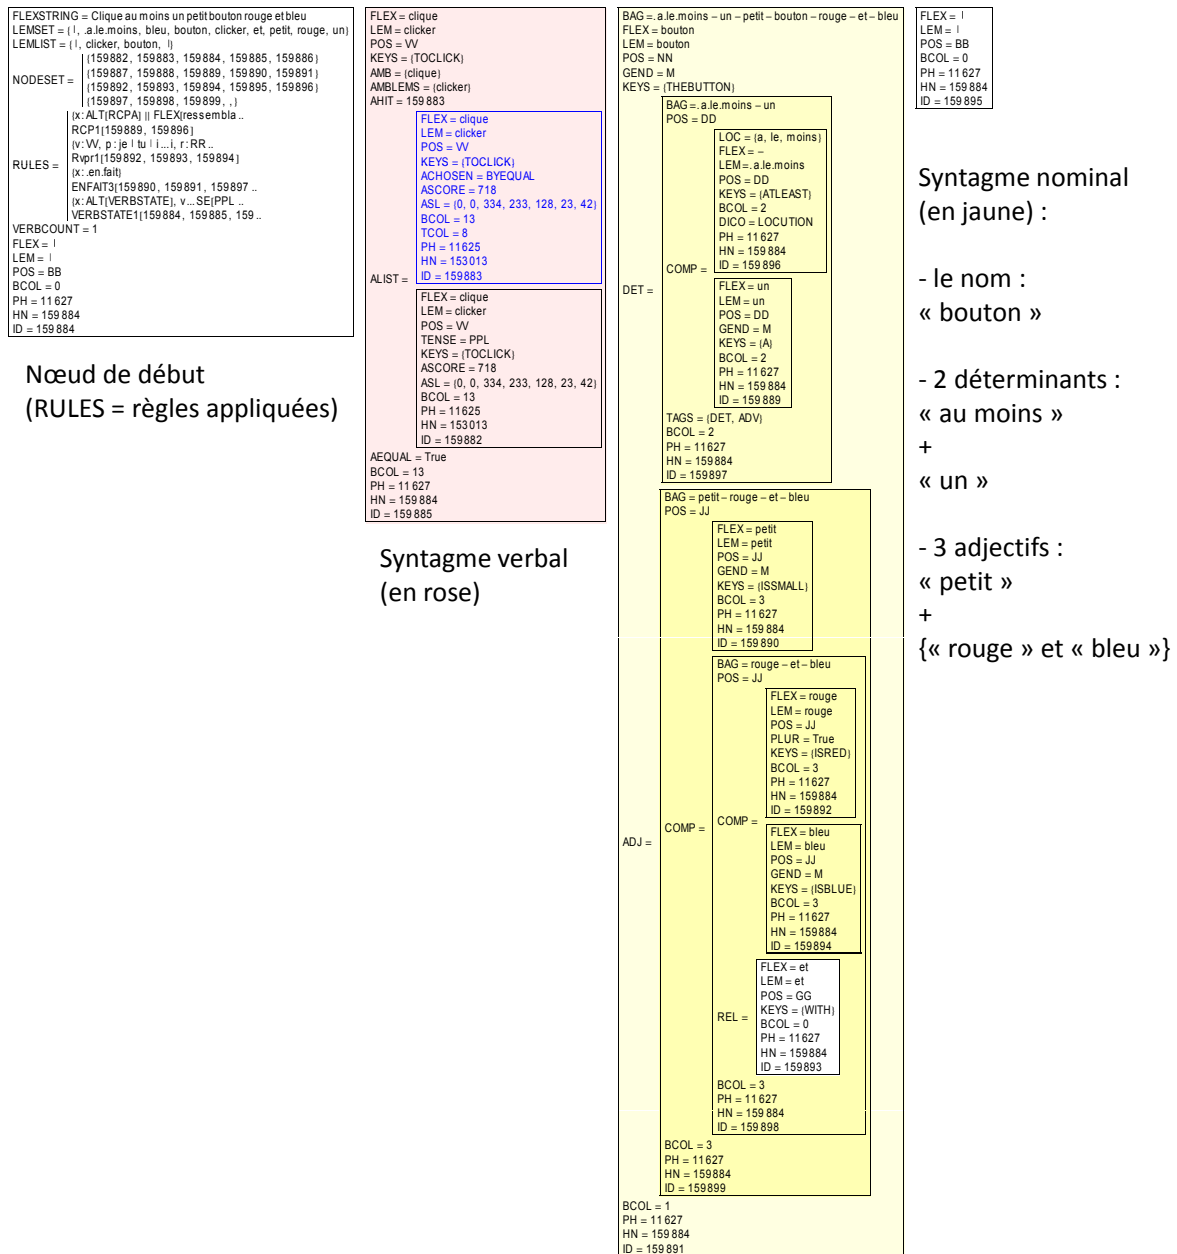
FLEXSTRING = Clique au moins un petit bouton rouge et bleu
LEMSET = {I, .a.le.moins, bleu, bouton, clicker, et, petit, rouge, un}
LEMLIST = {I, clicker, bouton, I}
NODESET = {159882, 159883, 159884, 159885, 159886}
{159887, 159888, 159889, 159890, 159891}
{159892, 159893, 159894, 159895, 159896}
{159897, 159898, 159899, , }
RULES = {x: ALT(RCPA) || FLEX(ressembla ..
RCP1{159889, 159896}
{v: VV, p: je I tu I i...i, r: RR ..
Rvpr1{159892, 159893, 159894}
{x: .en.fait}
ENFAIT3{159890, 159891, 159897 ..
{x: ALT(VERBSTATE), v... SE{PPL ..
VERBSTATE1{159884, 159885, 159 ..
VERBCOUNT = 1
FLEX = I
LEM = I
POS = BB
BCOL = 0
PH = 11627
HN = 159884
ID = 159884

Nœud de début
(RULES = règles appliquées)

FLEX = clique
LEM = clicker
POS = VV
KEYS = {TOCLICK}
AMB = {clique}
AMBLEMS = {clicker}
AHIT = 159883
ALIST =
FLEX = clique
LEM = clicker
POS = VV
KEYS = {TOCLICK}
ACHOSEN = BYEQUAL
ASCORE = 718
ASL = {0, 0, 334, 233, 128, 23, 42}
BCOL = 13
TCOL = 8
PH = 11625
HN = 153013
ID = 159883

FLEX = clique
LEM = clicker
POS = VV
TENSE = PPL
KEYS = {TOCLICK}
ASCORE = 718
ASL = {0, 0, 334, 233, 128, 23, 42}
BCOL = 13
PH = 11625
HN = 153013
ID = 159882
AEQUAL = True
BCOL = 13
PH = 11627
HN = 159884
ID = 159885

Syntagme verbal
(en rose)

BAG = .a.le.moins – un – petit – bouton – rouge – et – bleu
FLEX = bouton
LEM = bouton
POS = NN
GEND = M
KEYS = {THEBUTTON}
DET =
BAG = .a.le.moins – un
POS = DD
COMP =
LOC = {a, le, moins}
FLEX = –
LEM = .a.le.moins
POS = DD
KEYS = {ATLEAST}
BCOL = 2
DICO = LOCUTION
PH = 11627
HN = 159884
ID = 159896

FLEX = un
LEM = un
POS = DD
GEND = M
KEYS = {A}
BCOL = 2
PH = 11627
HN = 159884
ID = 159889
TAGS = {DET, ADV}
BCOL = 2
PH = 11627
HN = 159884
ID = 159897
ADJ =
BAG = petit – rouge – et – bleu
POS = JJ
FLEX = petit
LEM = petit
POS = JJ
GEND = M
KEYS = {ISSMALL}
BCOL = 3
PH = 11627
HN = 159884
ID = 159890
COMP =
BAG = rouge – et – bleu
POS = JJ
COMP =
FLEX = rouge
LEM = rouge
POS = JJ
PLUR = True
KEYS = {ISRED}
BCOL = 3
PH = 11627
HN = 159884
ID = 159892

FLEX = bleu
LEM = bleu
POS = JJ
GEND = M
KEYS = {ISBLUE}
BCOL = 3
PH = 11627
HN = 159884
ID = 159894
REL =
FLEX = et
LEM = et
POS = GG
KEYS = {WITH}
BCOL = 0
PH = 11627
HN = 159884
ID = 159893
BCOL = 3
PH = 11627
HN = 159884
ID = 159898
BCOL = 3
PH = 11627
HN = 159884
ID = 159899
BCOL = 1
PH = 11627
HN = 159884
ID = 159891

FLEX = I
LEM = I
POS = BB
BCOL = 0
PH = 11627
HN = 159884
ID = 159895

Syntagme nominal
(en jaune) :

- le nom :
« bouton »

- 2 déterminants :
« au moins »
+
« un »

- 3 adjectifs :
« petit »
+
{« rouge » et « bleu »}